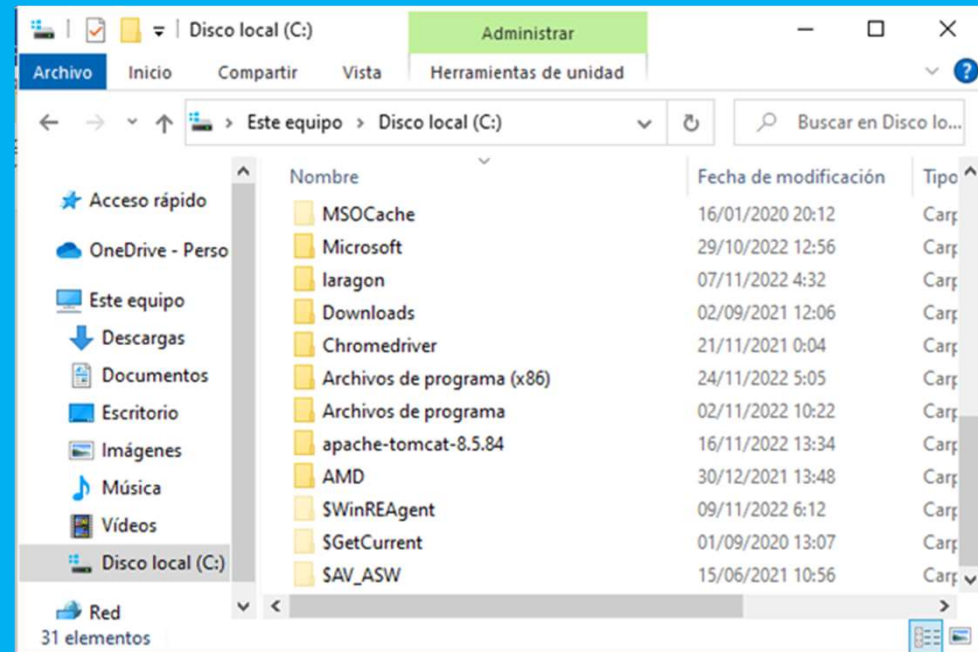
Disco local (C:)

Administrar

Archivo | Inicio | Compartir | Vista | Herramientas de unidad

Este equipo > Disco local (C:)

Buscar en Disco lo...

Acceso rápido
OneDrive - Perso
Este equipo
Descargas
Documentos
Escritorio
Imágenes
Música
Vídeos
Disco local (C:)
Red

| Nombre | Fecha de modificación | Tipo |
|---|---|---|
| MSOCache | 16/01/2020 20:12 | Carp |
| Microsoft | 29/10/2022 12:56 | Carp |
| laragon | 07/11/2022 4:32 | Carp |
| Downloads | 02/09/2021 12:06 | Carp |
| Chromedriver | 21/11/2021 0:04 | Carp |
| Archivos de programa (x86) | 24/11/2022 5:05 | Carp |
| Archivos de programa | 02/11/2022 10:22 | Carp |
| apache-tomcat-8.5.84 | 16/11/2022 13:34 | Carp |
| AMD | 30/12/2021 13:48 | Carp |
| $WinREAgent | 09/11/2022 6:12 | Carp |
| $GetCurrent | 01/09/2020 13:07 | Carp |
| $AV_ASW | 15/06/2021 10:56 | Carp |

31 elementos